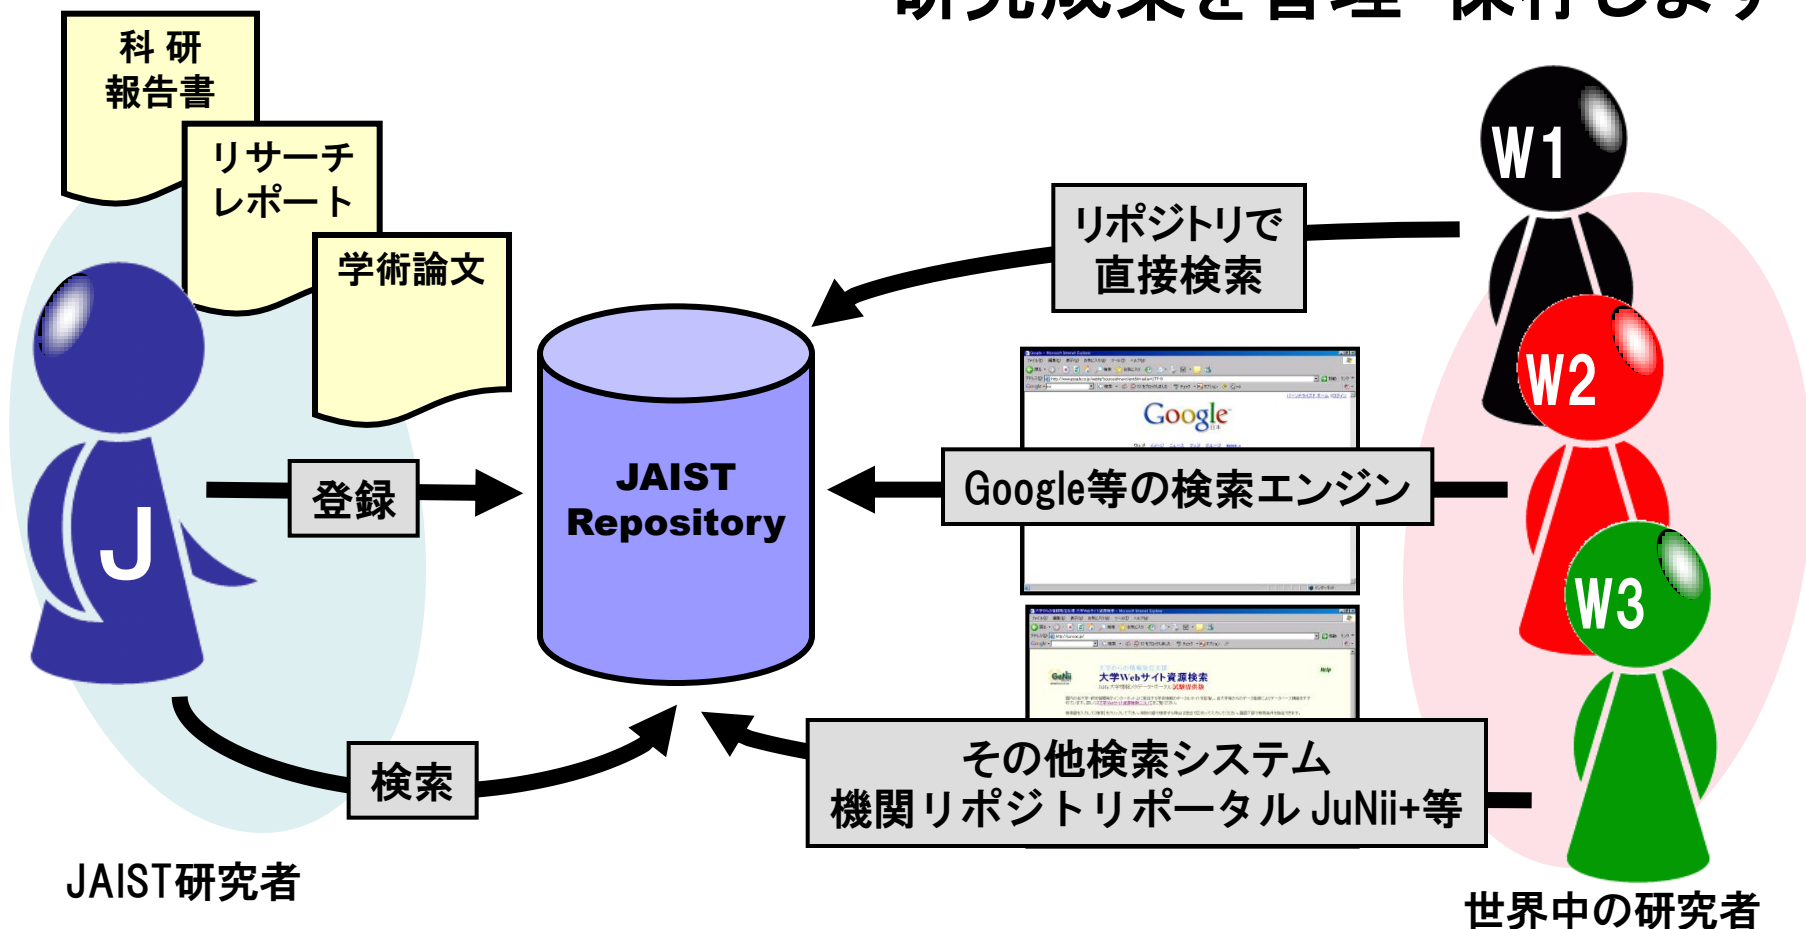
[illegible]

科研報告書

リサーチレポート

学術論文

J

登録

JAIST Repository

検索

JAIST研究者

リポジトリで直接検索

W1

W2

W3

Google

Google等の検索エンジン

大学Webサイト資源検索

その他検索システム
機関リポジトリポータル JuNii+等

世界中の研究者